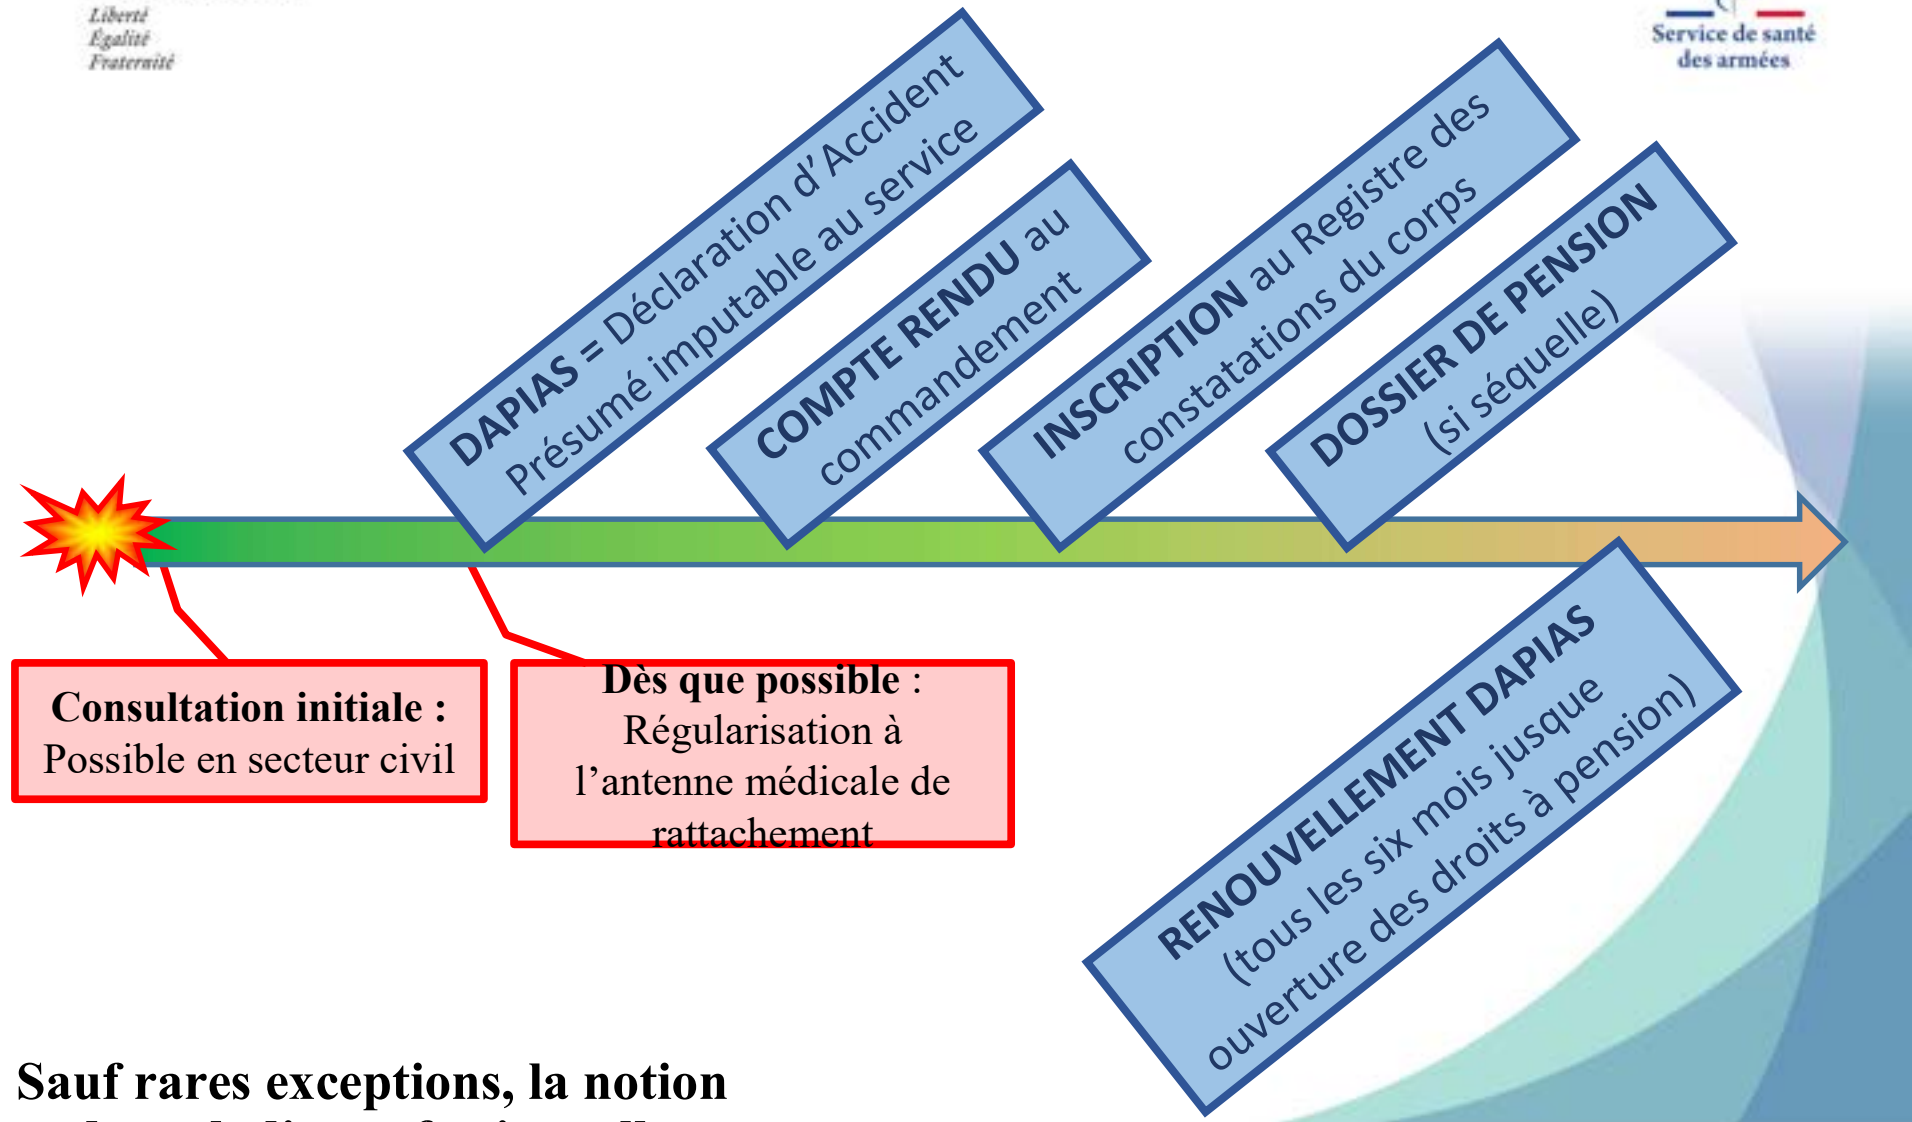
Liberté
Égalité
Fraternité

Service de santé des armées

DAPIAS = Déclaration d'Accident Présumé imputable au service

COMPTE RENDU au commandement

INSCRIPTION au Registre des constatations du corps

DOSSIER DE PENSION (si séquelle)

Consultation initiale : Possible en secteur civil

Dès que possible : Régularisation à l'antenne médicale de rattachement

RENOUVELLEMENT DAPIAS (tous les six mois jusque ouverture des droits à pension)

Sauf rares exceptions, la notion
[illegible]